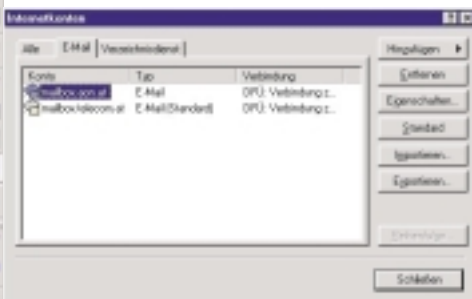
Internetkonten

Alle | E-Mail | Verzeichnisdienst

| Konto | Typ | Verbindung |
|---|---|---|
| mailbox.aon.at | E-Mail | DFÜ: Verbindung z... |
| mailbox.telecom.at | E-Mail (Standard) | DFÜ: Verbindung z... |

Hinzufügen
Entfernen
Eigenschaften...
Standard
Importieren...
Exportieren...
Reihenfolge...
Schließen